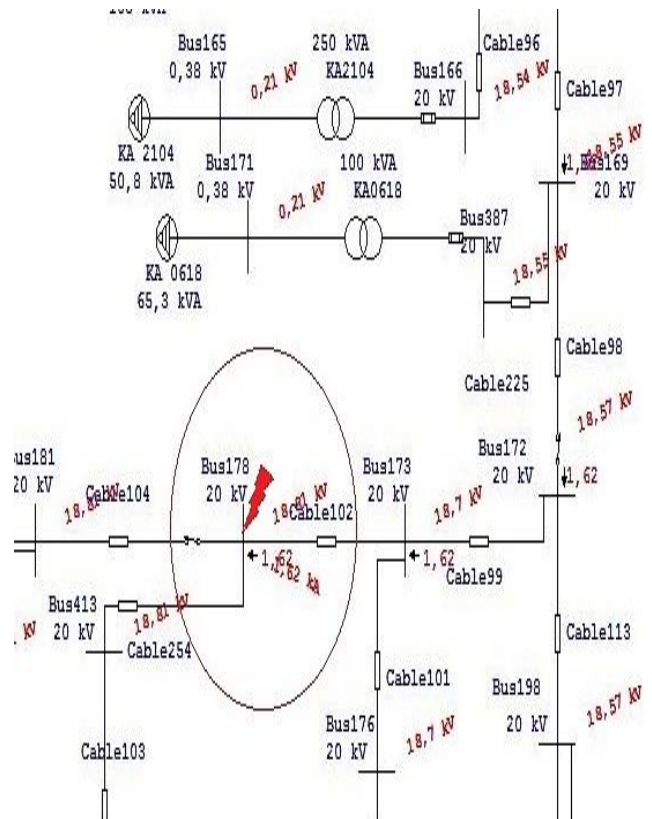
Bus165
0,38 kV
0,21 kV
250 kVA
KA2104
Bus166
20 kV
Cable96
18,54 kV
Cable97
KA 2104
50,8 kVA
Bus171
0,38 kV
100 kVA
KA0618
0,21 kV
1,18,55 kV
Bus169
20 kV
Bus387
20 kV
KA 0618
65,3 kVA
18,55 kV
Cable98
Cable225
18,57 kV
Bus181
20 kV
18,8 kV
Cable104
Bus178
20 kV
18,81 kV
Cable102
Bus173
20 kV
18,7 kV
Bus172
20 kV
1,62
1,62
1,62 kA
1,62
Cable99
Bus413
20 kV
18,81 kV
kV
Cable254
Cable113
Cable101
Bus198
20 kV
18,57 kV
Bus176
20 kV
18,7 kV
Cable103